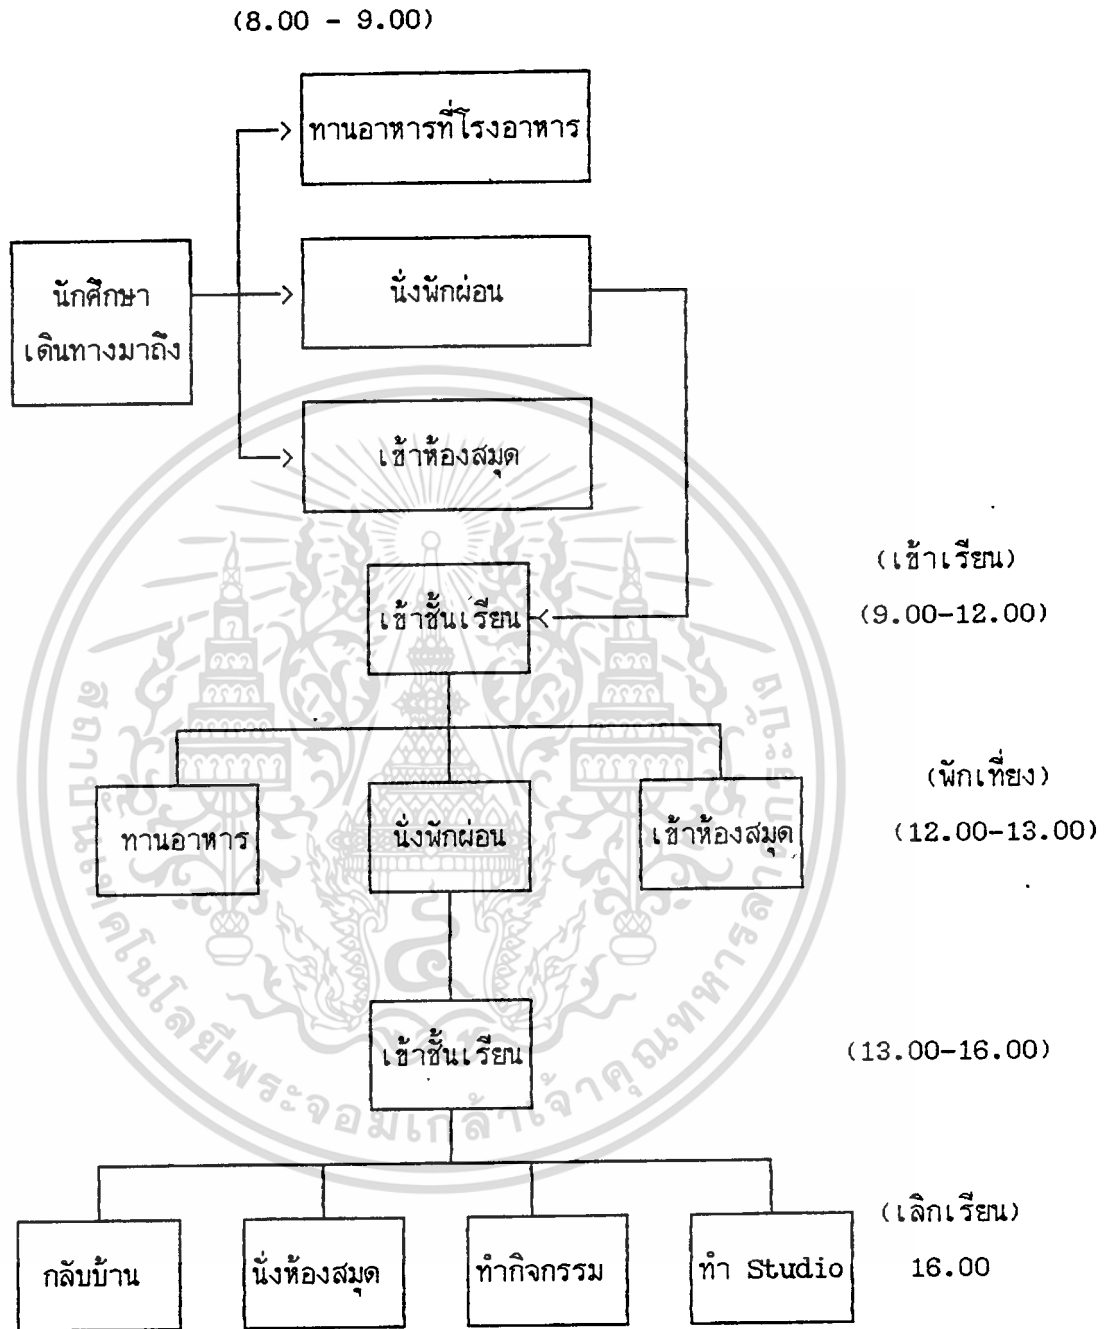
(8.00 - 9.00)

ทานอาหารที่โรงอาหาร

นักศึกษา เดินทางมาถึง

นั่งพักผ่อน

เข้าห้องสมุด

(เข้าเรียน)

เข้าชั้นเรียน

(9.00-12.00)

(พักเที่ยง)

ทานอาหาร

นั่งพักผ่อน

เข้าห้องสมุด

(12.00-13.00)

เข้าชั้นเรียน

(13.00-16.00)

(เลิกเรียน)

กลับบ้าน

นั่งห้องสมุด

ทำกิจกรรม

ทำ Studio

16.00

สถาบันเทคโนโลยีพระจอมเกล้าเจ้าคุณทหารลาดกระบัง